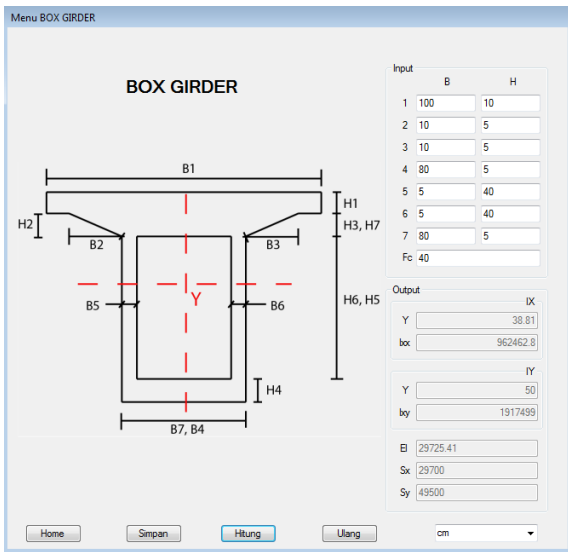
Menu BOX GIRDER

BOX GIRDER

B1
H1
H2
H3, H7
B2
B3
B5
Y
B6
H6, H5
H4
B7, B4

Input

|  | B | H |
|---|---|---|
| 1 | 100 | 10 |
| 2 | 10 | 5 |
| 3 | 10 | 5 |
| 4 | 80 | 5 |
| 5 | 5 | 40 |
| 6 | 5 | 40 |
| 7 | 80 | 5 |
| Fc | 40 |  |

Output

IX
Y 38.81
Icx 962462.8

IY
Y 50
Icy 1917499

EI 29725.41
Sx 29700
Sy 49500

Home Simpan Hitung Ulang cm